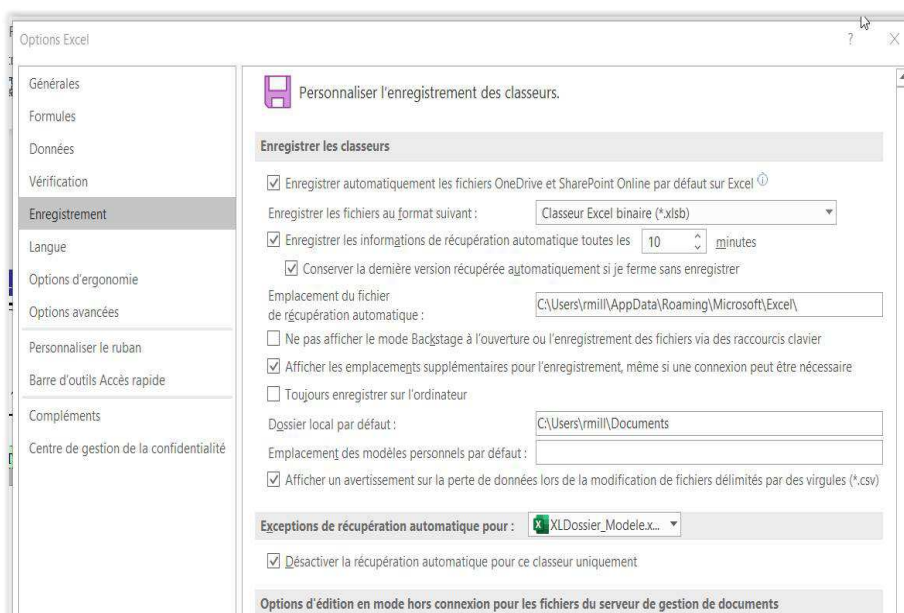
Options Excel

?

X

Générales

Formules

Données

Vérification

Enregistrement

Langue

Options d'ergonomie

Options avancées

Personnaliser le ruban

Barre d'outils Accès rapide

Compléments

Centre de gestion de la confidentialité

Personnaliser l'enregistrement des classeurs.

Enregistrer les classeurs

☑ Enregistrer automatiquement les fichiers OneDrive et SharePoint Online par défaut sur Excel ⓘ

Enregistrer les fichiers au format suivant : Classeur Excel binaire (*.xlsb)

☑ Enregistrer les informations de récupération automatique toutes les 10 minutes

☑ Conserver la dernière version récupérée automatiquement si je ferme sans enregistrer

Emplacement du fichier de récupération automatique : C:\Users\rmill\AppData\Roaming\Microsoft\Excel\

☐ Ne pas afficher le mode Backstage à l'ouverture ou l'enregistrement des fichiers via des raccourcis clavier

☑ Afficher les emplacements supplémentaires pour l'enregistrement, même si une connexion peut être nécessaire

☐ Toujours enregistrer sur l'ordinateur

Dossier local par défaut : C:\Users\rmill\Documents

Emplacement des modèles personnels par défaut :

☑ Afficher un avertissement sur la perte de données lors de la modification de fichiers délimités par des virgules (*.csv)

Exceptions de récupération automatique pour : XLDossier_Modele.x...

☑ Désactiver la récupération automatique pour ce classeur uniquement

Options d'édition en mode hors connexion pour les fichiers du serveur de gestion de documents